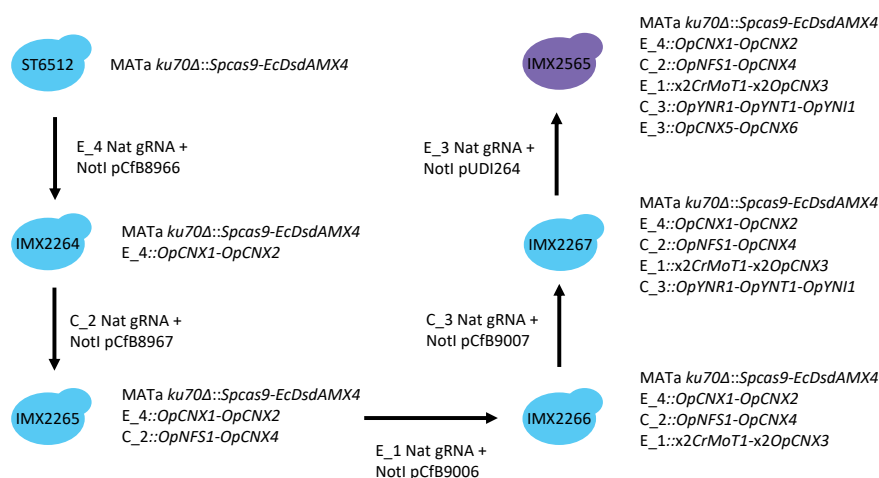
ST6512
MATa *ku70Δ*::*Spcas9-EcDsdAMX4*

E_4 Nat gRNA +
NotI pCfB8966

IMX2264
MATa *ku70Δ*::*Spcas9-EcDsdAMX4*
E_4::*OpCNX1-OpCNX2*

C_2 Nat gRNA +
NotI pCfB8967

IMX2265
MATa *ku70Δ*::*Spcas9-EcDsdAMX4*
E_4::*OpCNX1-OpCNX2*
C_2::*OpNFS1-OpCNX4*

E_1 Nat gRNA +
NotI pCfB9006

IMX2266
MATa *ku70Δ*::*Spcas9-EcDsdAMX4*
E_4::*OpCNX1-OpCNX2*
C_2::*OpNFS1-OpCNX4*
E_1::x2*CrMoT1*-x2*OpCNX3*

C_3 Nat gRNA +
NotI pCfB9007

IMX2267
MATa *ku70Δ*::*Spcas9-EcDsdAMX4*
E_4::*OpCNX1-OpCNX2*
C_2::*OpNFS1-OpCNX4*
E_1::x2*CrMoT1*-x2*OpCNX3*
C_3::*OpYNR1-OpYNT1-OpYNI1*

E_3 Nat gRNA +
NotI pUDI264

IMX2565
MATa *ku70Δ*::*Spcas9-EcDsdAMX4*
E_4::*OpCNX1-OpCNX2*
C_2::*OpNFS1-OpCNX4*
E_1::x2*CrMoT1*-x2*OpCNX3*
C_3::*OpYNR1-OpYNT1-OpYNI1*
E_3::*OpCNX5-OpCNX6*